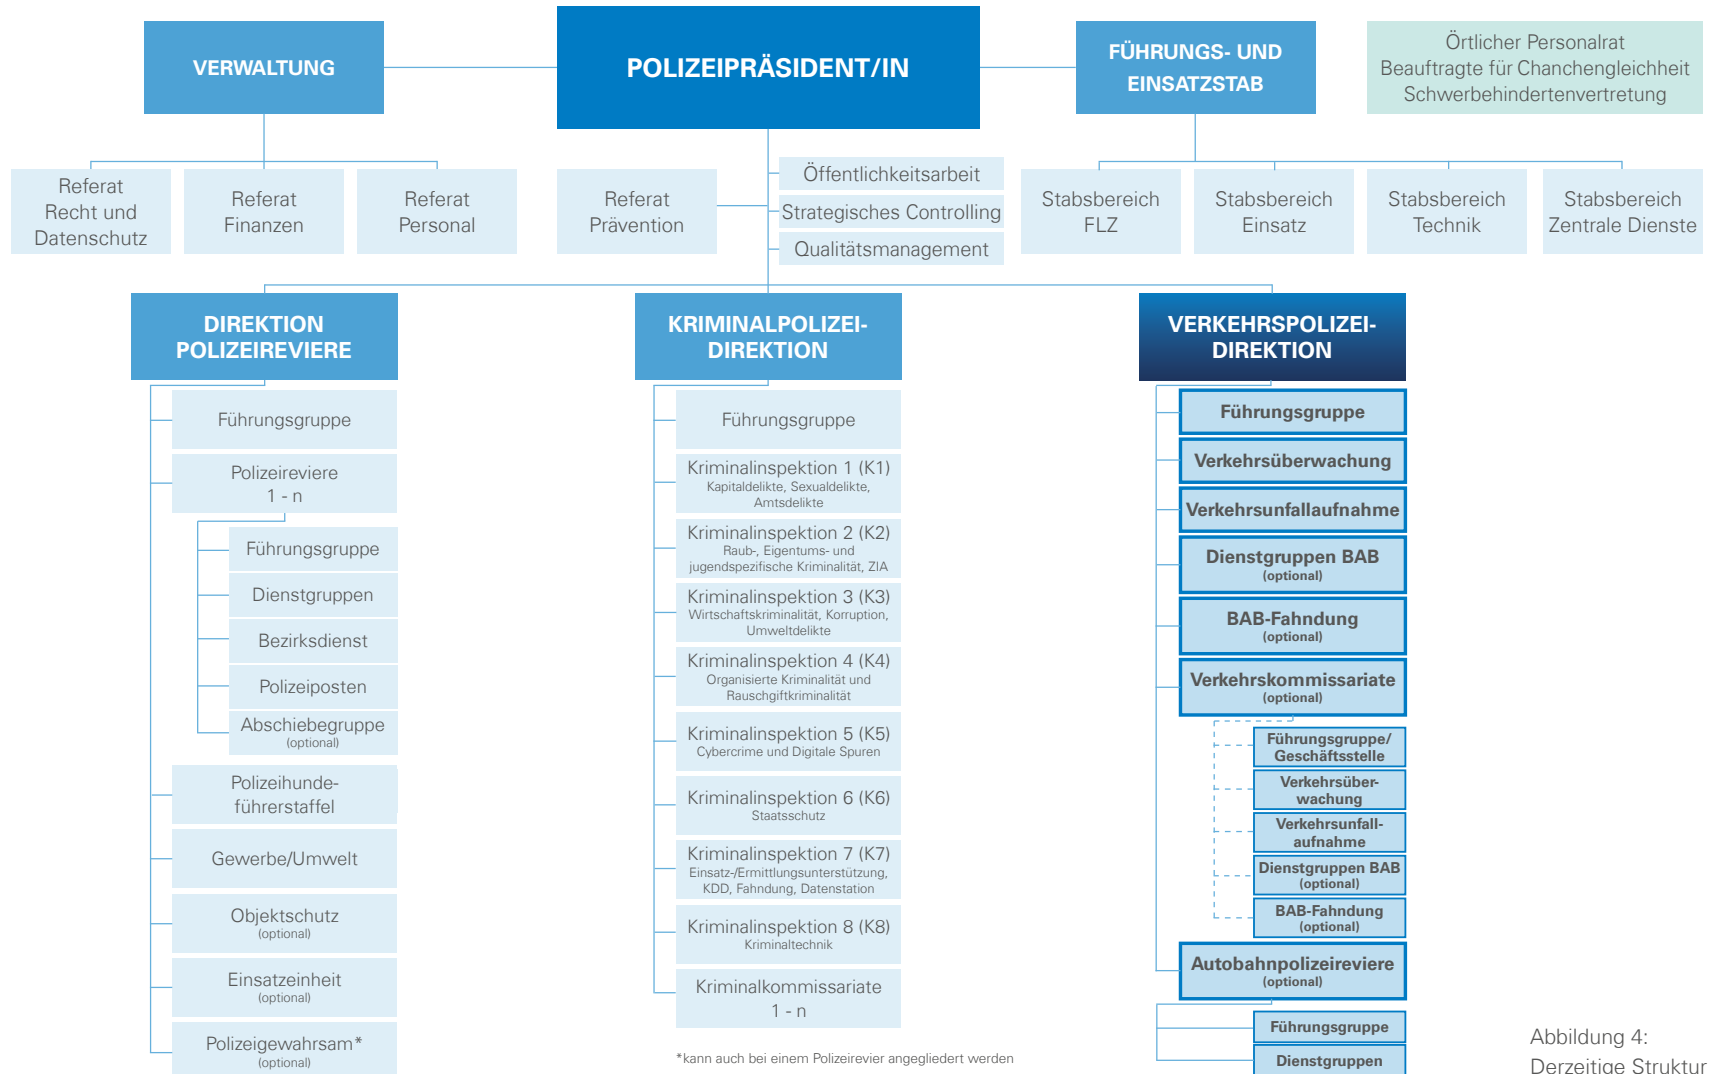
VERWALTUNG

POLIZEIPRÄSIDENT/IN

FÜHRUNGS- UND EINSATZSTAB

Örtlicher Personalrat
Beauftragte für Chanchengleichheit
Schwerbehindertenvertretung

Referat Recht und Datenschutz

Referat Finanzen

Referat Personal

Referat Prävention

Öffentlichkeitsarbeit

Strategisches Controlling

Qualitätsmanagement

Stabsbereich FLZ

Stabsbereich Einsatz

Stabsbereich Technik

Stabsbereich Zentrale Dienste

DIREKTION POLIZEIREVIERE

Führungsgruppe

Polizeireviere 1 - n

Führungsgruppe

Dienstgruppen

Bezirksdienst

Polizeiposten

Abschiebegruppe (optional)

Polizeihundeführerstaffel

Gewerbe/Umwelt

Objektschutz (optional)

Einsatzeinheit (optional)

Polizeigewahrsam* (optional)

KRIMINALPOLIZEIDIREKTION

Führungsgruppe

Kriminalinspektion 1 (K1)
Kapitaldelikte, Sexualdelikte, Amtsdelikte

Kriminalinspektion 2 (K2)
Raub-, Eigentums- und jugendspezifische Kriminalität, ZIA

Kriminalinspektion 3 (K3)
Wirtschaftskriminalität, Korruption, Umweltdelikte

Kriminalinspektion 4 (K4)
Organisierte Kriminalität und Rauschgiftkriminalität

Kriminalinspektion 5 (K5)
Cybercrime und Digitale Spuren

Kriminalinspektion 6 (K6)
Staatsschutz

Kriminalinspektion 7 (K7)
Einsatz-/Ermittlungsunterstützung, KDD, Fahndung, Datenstation

Kriminalinspektion 8 (K8)
Kriminaltechnik

Kriminalkommissariate 1 - n

*kann auch bei einem Polizeirevier angegliedert werden

VERKEHRSPOLIZEIDIREKTION

Führungsgruppe

Verkehrsüberwachung

Verkehrsunfallaufnahme

Dienstgruppen BAB (optional)

BAB-Fahndung (optional)

Verkehrskommissariate (optional)

Führungsgruppe/ Geschäftsstelle

Verkehrsüberwachung

Verkehrsunfallaufnahme

Dienstgruppen BAB (optional)

BAB-Fahndung (optional)

Autobahnpolizeireviere (optional)

Führungsgruppe

Dienstgruppen

Abbildung 4:
Derzeitige Struktur